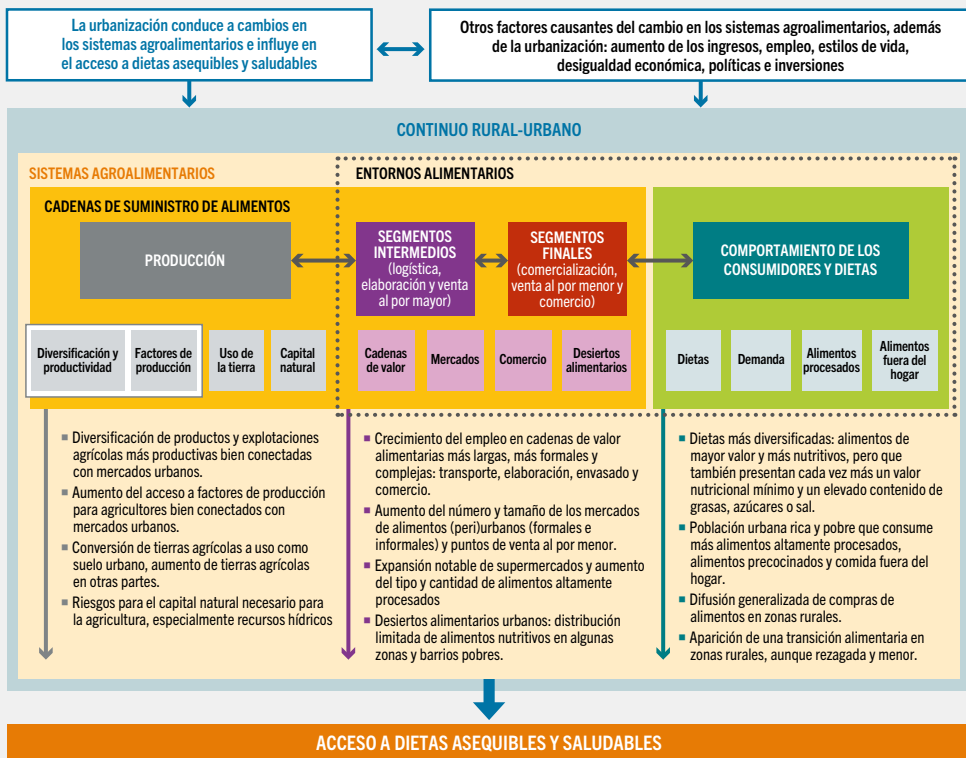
La urbanización conduce a cambios en los sistemas agroalimentarios e influye en el acceso a dietas asequibles y saludables

Otros factores causantes del cambio en los sistemas agroalimentarios, además de la urbanización: aumento de los ingresos, empleo, estilos de vida, desigualdad económica, políticas e inversiones

CONTINUO RURAL-URBANO

SISTEMAS AGROALIMENTARIOS

ENTORNOS ALIMENTARIOS

CADENAS DE SUMINISTRO DE ALIMENTOS

PRODUCCIÓN

SEGMENTOS INTERMEDIOS (logística, elaboración y venta al por mayor)

SEGMENTOS FINALES (comercialización, venta al por menor y comercio)

COMPORTAMIENTO DE LOS CONSUMIDORES Y DIETAS

Diversificación y productividad

Factores de producción

Uso de la tierra

Capital natural

Cadenas de valor

Mercados

Comercio

Desiertos alimentarios

Dietas

Demanda

Alimentos procesados

Alimentos fuera del hogar

▪ Diversificación de productos y explotaciones agrícolas más productivas bien conectadas con mercados urbanos.

▪ Aumento del acceso a factores de producción para agricultores bien conectados con mercados urbanos.

▪ Conversión de tierras agrícolas a uso como suelo urbano, aumento de tierras agrícolas en otras partes.

▪ Riesgos para el capital natural necesario para la agricultura, especialmente recursos hídricos

▪ Crecimiento del empleo en cadenas de valor alimentarias más largas, más formales y complejas: transporte, elaboración, envasado y comercio.

▪ Aumento del número y tamaño de los mercados de alimentos (peri)urbanos (formales e informales) y puntos de venta al por menor.

▪ Expansión notable de supermercados y aumento del tipo y cantidad de alimentos altamente procesados

▪ Desiertos alimentarios urbanos: distribución limitada de alimentos nutritivos en algunas zonas y barrios pobres.

▪ Dietas más diversificadas: alimentos de mayor valor y más nutritivos, pero que también presentan cada vez más un valor nutricional mínimo y un elevado contenido de grasas, azúcares o sal.

▪ Población urbana rica y pobre que consume más alimentos altamente procesados, alimentos precocinados y comida fuera del hogar.

▪ Difusión generalizada de compras de alimentos en zonas rurales.

▪ Aparición de una transición alimentaria en zonas rurales, aunque rezagada y menor.

ACCESO A DIETAS ASEQUIBLES Y SALUDABLES